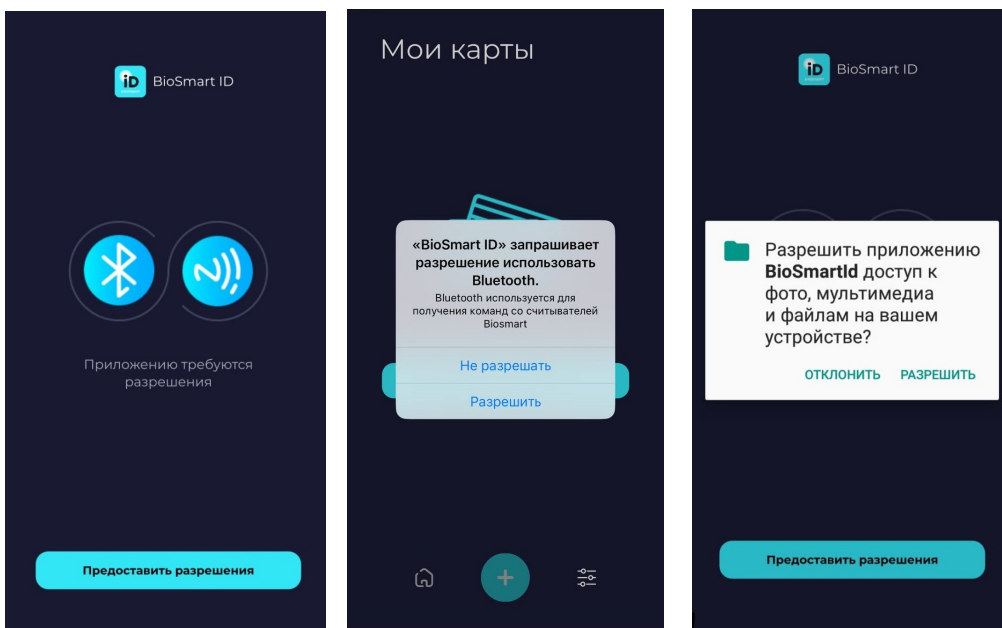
iD BioSmart ID

Приложению требуются разрешения

Предоставить разрешения

Мои карты

«BioSmart ID» запрашивает разрешение использовать Bluetooth.

Bluetooth используется для получения команд со считывателей Biosmart

Не разрешать

Разрешить

iD BioSmart ID

Разрешить приложению **BioSmartId** доступ к фото, мультимедиа и файлам на вашем устройстве?

ОТКЛОНИТЬ РАЗРЕШИТЬ

Предоставить разрешения